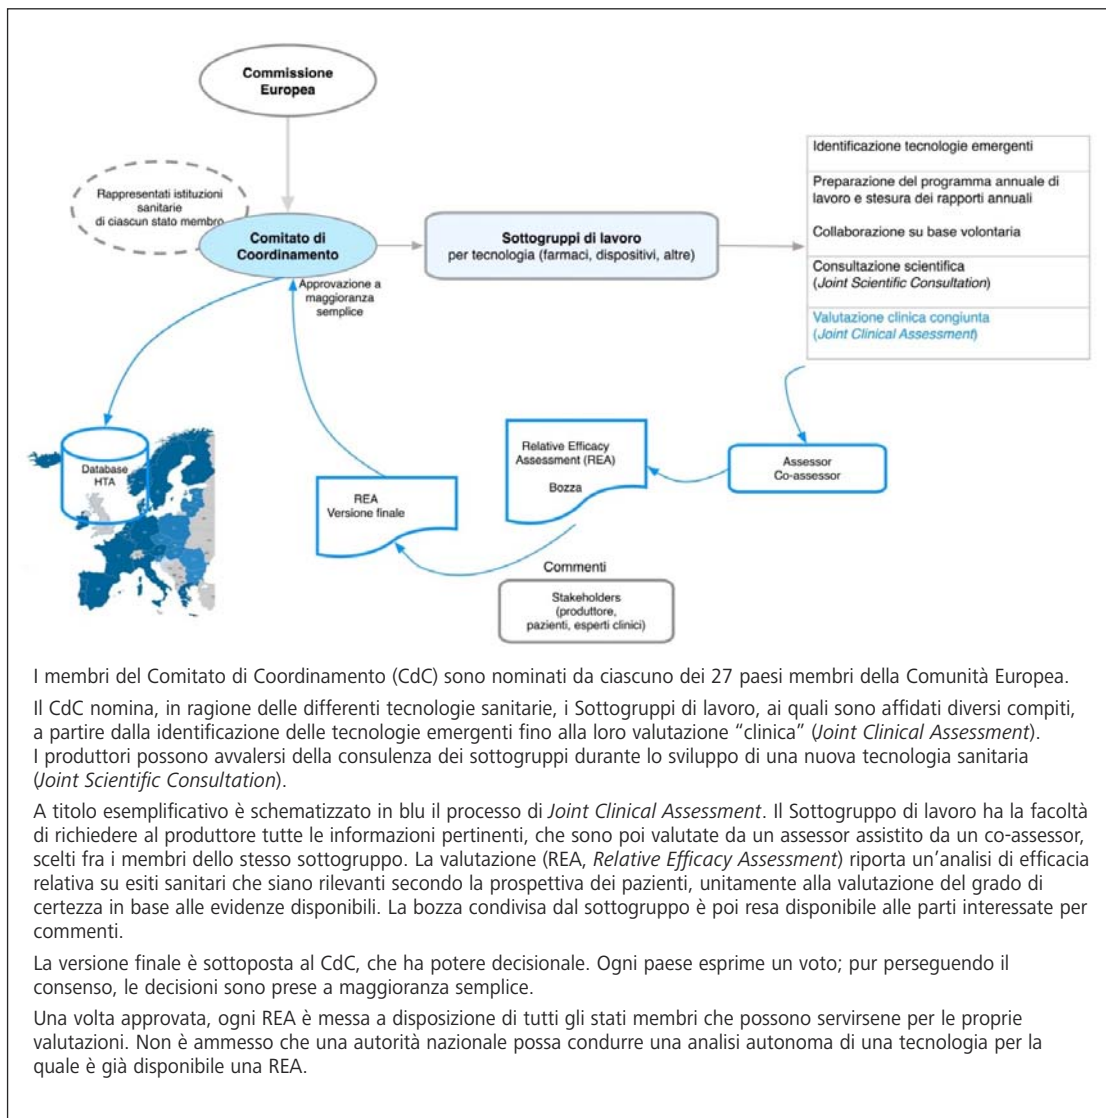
Commissione Europea

Rappresentati istituzioni sanitarie di ciascun stato membro

Comitato di Coordinamento

Approvazione a maggioranza semplice

Sottogruppi di lavoro
per tecnologia (farmaci, dispositivi, altre)

Identificazione tecnologie emergenti

Preparazione del programma annuale di lavoro e stesura dei rapporti annuali

Collaborazione su base volontaria

Consultazione scientifica (*Joint Scientific Consultation*)

Valutazione clinica congiunta (*Joint Clinical Assessment*)

Database HTA

Relative Efficacy Assessment (REA)
Bozza

REA
Versione finale

Assessor
Co-assessor

Commenti

Stakeholders (produttore, pazienti, esperti clinici)

I membri del Comitato di Coordinamento (CdC) sono nominati da ciascuno dei 27 paesi membri della Comunità Europea.

Il CdC nomina, in ragione delle differenti tecnologie sanitarie, i Sottogruppi di lavoro, ai quali sono affidati diversi compiti, a partire dalla identificazione delle tecnologie emergenti fino alla loro valutazione “clinica” (*Joint Clinical Assessment*). I produttori possono avvalersi della consulenza dei sottogruppi durante lo sviluppo di una nuova tecnologia sanitaria (*Joint Scientific Consultation*).

A titolo esemplificativo è schematizzato in blu il processo di *Joint Clinical Assessment*. Il Sottogruppo di lavoro ha la facoltà di richiedere al produttore tutte le informazioni pertinenti, che sono poi valutate da un assessor assistito da un co-assessor, scelti fra i membri dello stesso sottogruppo. La valutazione (REA, *Relative Efficacy Assessment*) riporta un’analisi di efficacia relativa su esiti sanitari che siano rilevanti secondo la prospettiva dei pazienti, unitamente alla valutazione del grado di certezza in base alle evidenze disponibili. La bozza condivisa dal sottogruppo è poi resa disponibile alle parti interessate per commenti.

La versione finale è sottoposta al CdC, che ha potere decisionale. Ogni paese esprime un voto; pur perseguendo il consenso, le decisioni sono prese a maggioranza semplice.

Una volta approvata, ogni REA è messa a disposizione di tutti gli stati membri che possono servirsene per le proprie valutazioni. Non è ammesso che una autorità nazionale possa condurre una analisi autonoma di una tecnologia per la quale è già disponibile una REA.